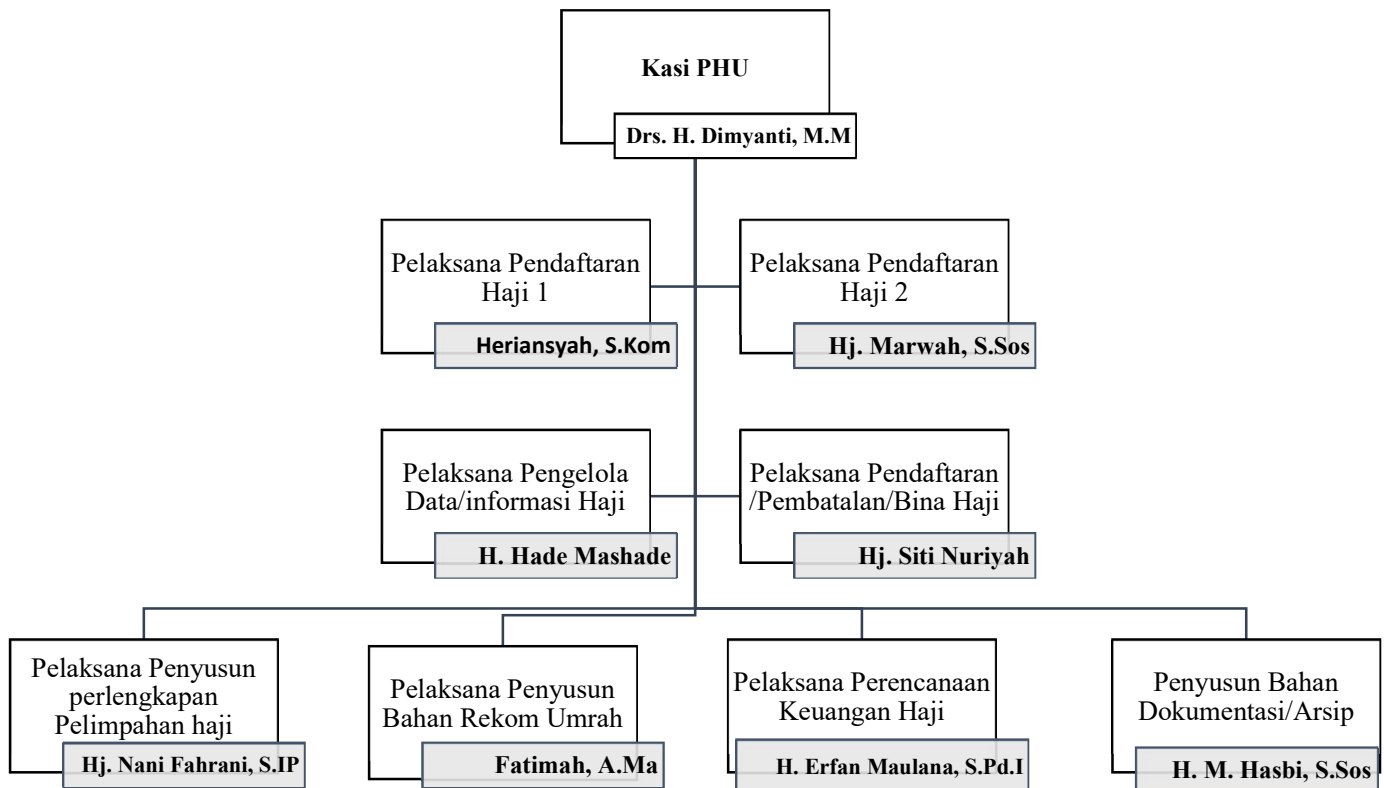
Kasi PHU

Drs. H. Dimyanti, M.M

Pelaksana Pendaftaran Haji 1

Heriansyah, S.Kom

Pelaksana Pendaftaran Haji 2

Hj. Marwah, S.Sos

Pelaksana Pengelola Data/informasi Haji

H. Hade Mashade

Pelaksana Pendaftaran /Pembatalan/Bina Haji

Hj. Siti Nuriyah

Pelaksana Penyusun perlengkapan Pelimpahan haji

Hj. Nani Fahrani, S.IP

Pelaksana Penyusun Bahan Rekom Umrah

Fatimah, A.Ma

Pelaksana Perencanaan Keuangan Haji

H. Erfan Maulana, S.Pd.I

Penyusun Bahan Dokumentasi/Arsip

H. M. Hasbi, S.Sos